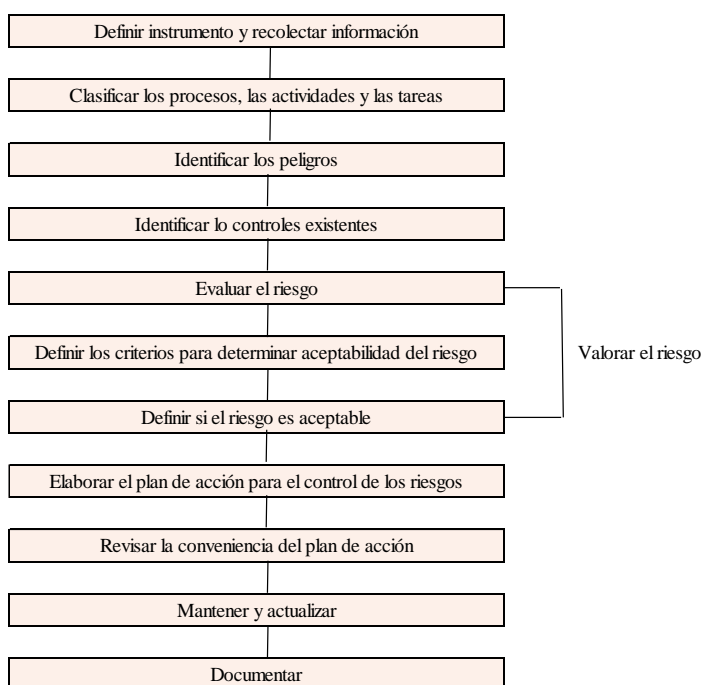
Definir instrumento y recolectar información

Clasificar los procesos, las actividades y las tareas

Identificar los peligros

Identificar lo controles existentes

Evaluar el riesgo

Definir los criterios para determinar aceptabilidad del riesgo

Definir si el riesgo es aceptable

Valorar el riesgo

Elaborar el plan de acción para el control de los riesgos

Revisar la conveniencia del plan de acción

Mantener y actualizar

Documentar